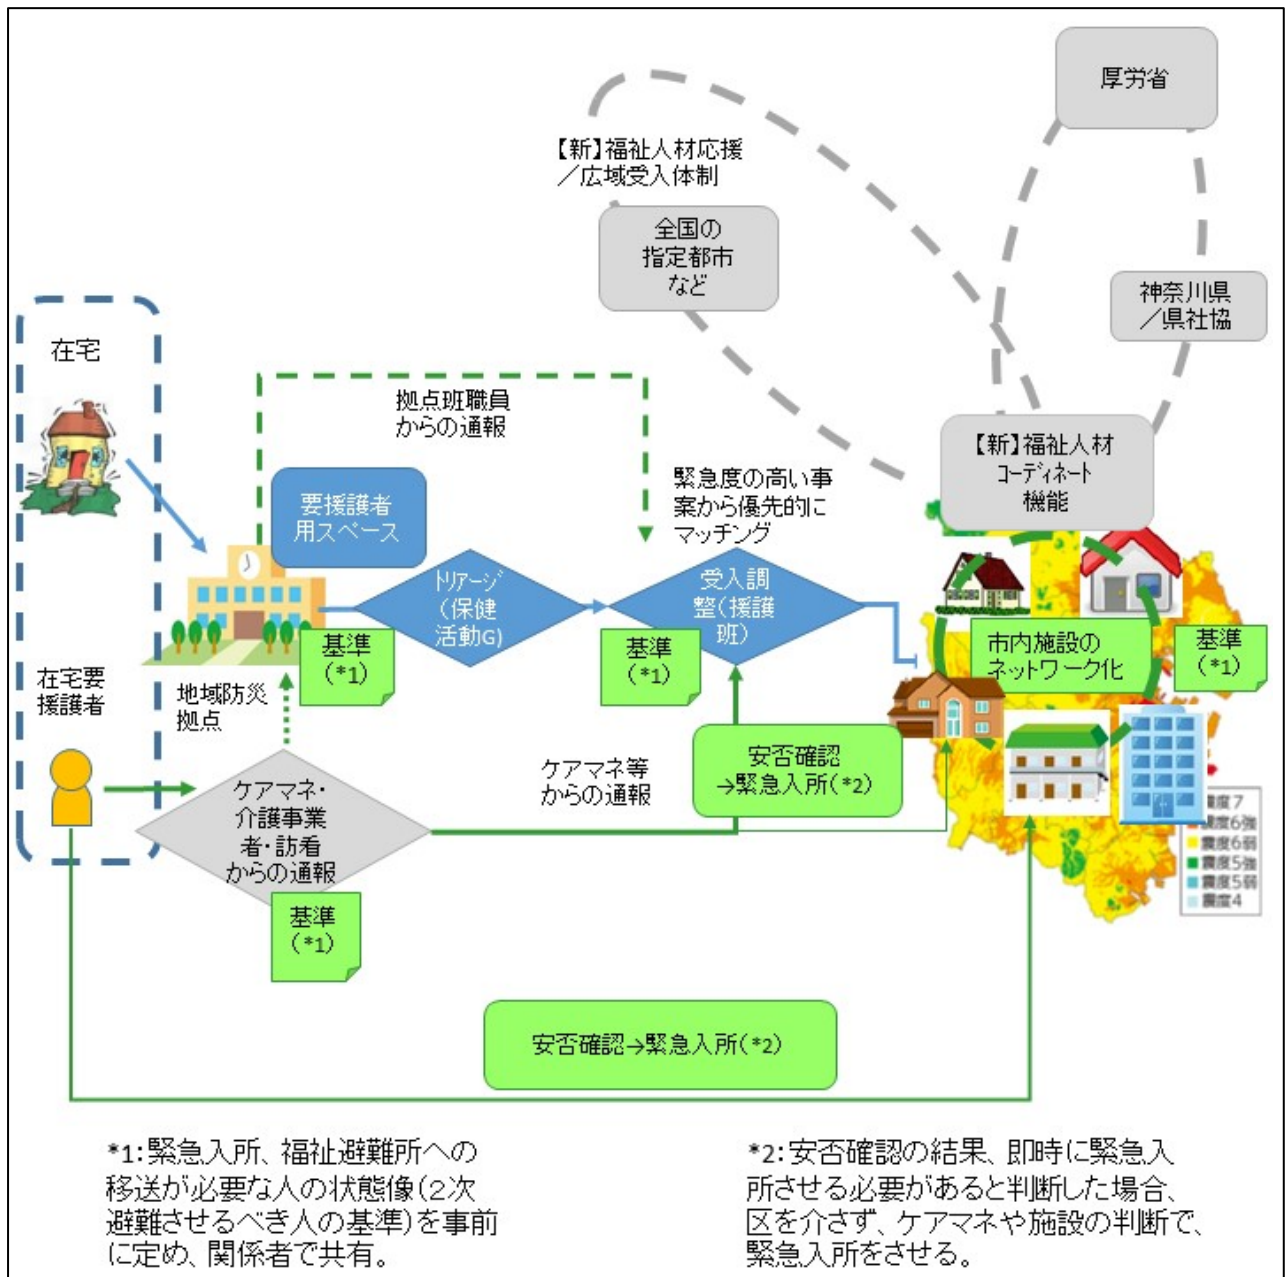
厚労省

【新】福祉人材応援／広域受入体制

全国の指定都市など

神奈川県／県社協

在宅

拠点班職員からの通報

緊急度の高い事案から優先的にマッチング

【新】福祉人材コーディネート機能

要援護者用スペース

トリアージ（保健活動G）

受入調整（援護班）

市内施設のネットワーク化

基準（*1）

基準（*1）

基準（*1）

在宅要援護者

地域防災拠点

安否確認→緊急入所（*2）

ケアマネ等からの通報

ケアマネ・介護事業者・訪看からの通報

基準（*1）

震度7
震度6強
震度6弱
震度5強
震度5弱
震度4

安否確認→緊急入所（*2）

*1:緊急入所、福祉避難所への移送が必要な人の状態像（2次避難させるべき人の基準）を事前に定め、関係者で共有。

*2:安否確認の結果、即時に緊急入所させる必要があると判断した場合、区を介さず、ケアマネや施設の判断で、緊急入所をさせる。